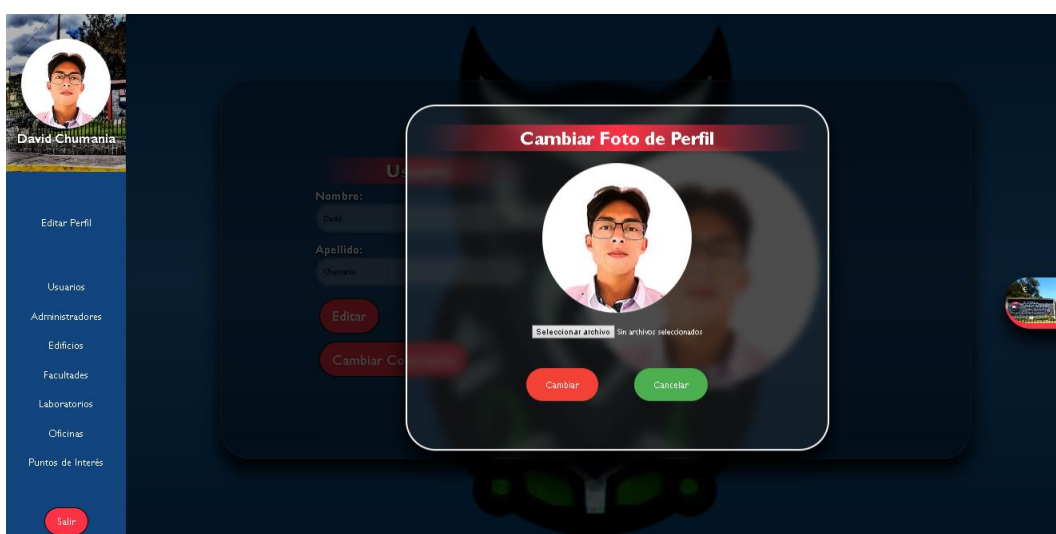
David Chumania

Editar Perfil

Usuarios

Administradores

Edificios

Facultades

Laboratorios

Oficinas

Puntos de Interés

Salir

Usuario

Nombre:

David

Apellido:

Chumania

Editar

Cambiar Co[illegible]

Cambiar Foto de Perfil

Seleccionar archivo Sin archivos seleccionados

Cambiar

Cancelar